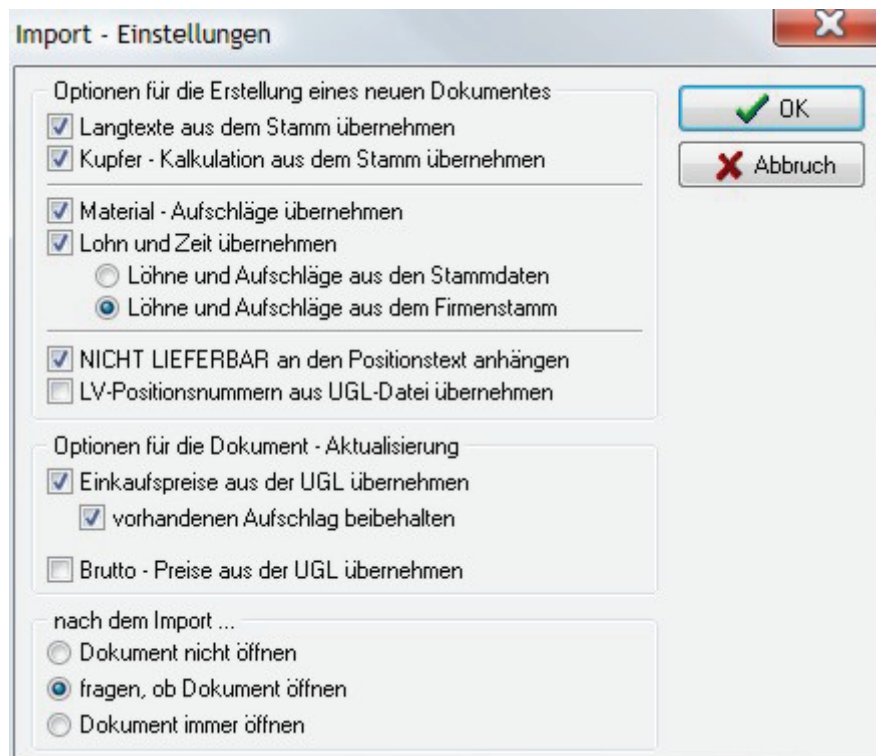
Import - Einstellungen

Optionen für die Erstellung eines neuen Dokumentes
Langtexte aus dem Stamm übernehmen
Kupfer - Kalkulation aus dem Stamm übernehmen

Material - Aufschläge übernehmen
Lohn und Zeit übernehmen
Löhne und Aufschläge aus den Stammdaten
Löhne und Aufschläge aus dem Firmenstamm

NICHT LIEFERBAR an den Positionstext anhängen
LV-Positionsnummern aus UGL-Datei übernehmen

Optionen für die Dokument - Aktualisierung
Einkaufspreise aus der UGL übernehmen
vorhandenen Aufschlag beibehalten

Brutto - Preise aus der UGL übernehmen

nach dem Import ...
Dokument nicht öffnen
fragen, ob Dokument öffnen
Dokument immer öffnen

OK
Abbruch